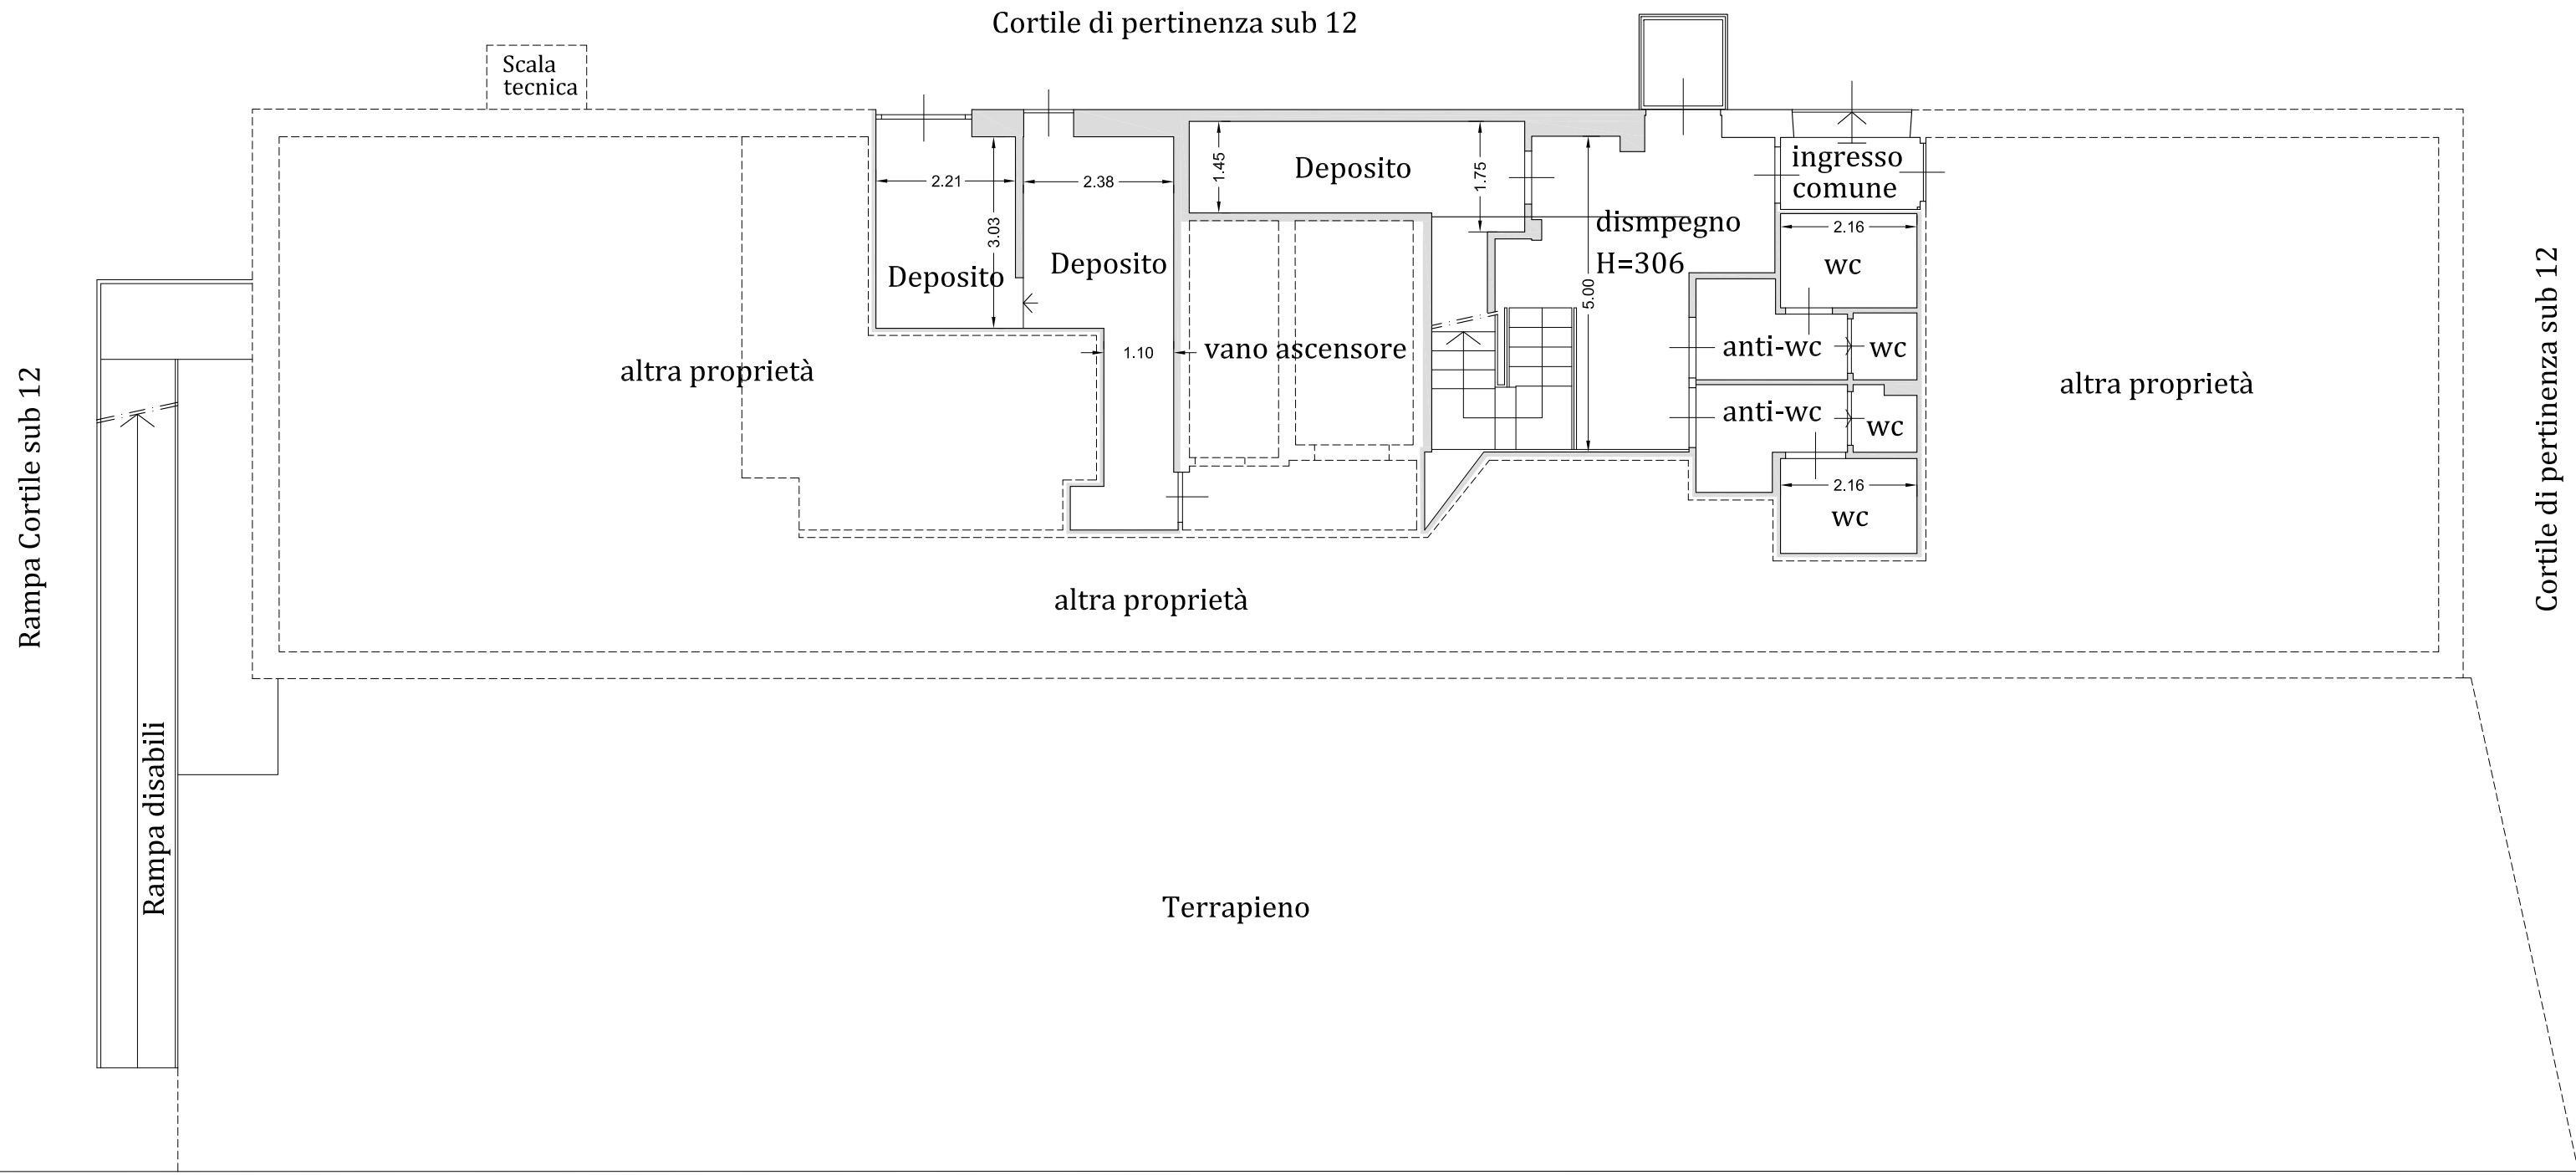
Cortile di pertinenza sub 12

Scala tecnica

Rampa Cortile sub 12

2.21

3.03

Deposito

2.38

Deposito

1.45

Deposito

1.75

dismpegno H=306

ingresso comune

2.16

wc

5.00

anti-wc

wc

anti-wc

wc

2.16

wc

1.10

vano ascensore

altra proprietà

altra proprietà

altra proprietà

Cortile di pertinenza sub 12

Rampa disabili

Terrapieno